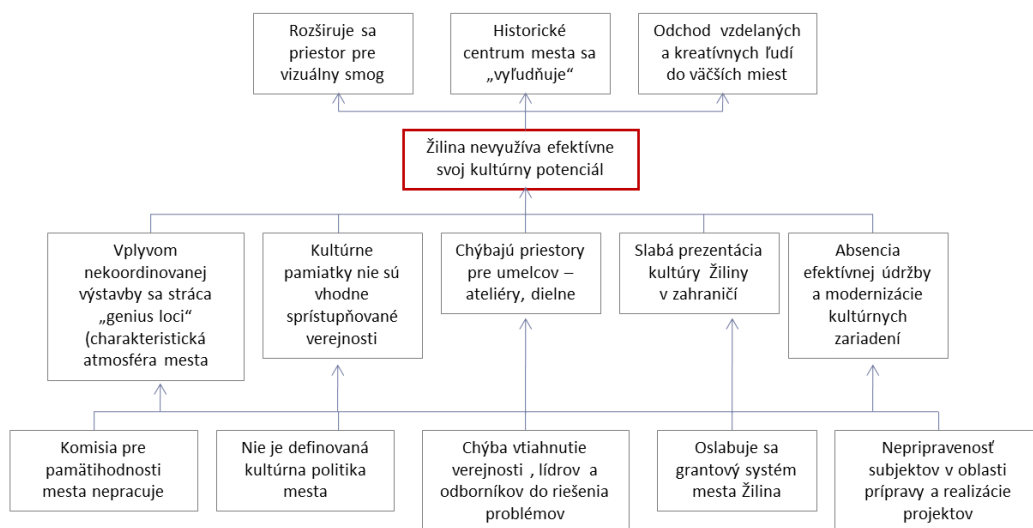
Rozširuje sa priestor pre vizuálny smog

Historické centrum mesta sa „vyľudňuje“

Odchod vzdelaných a kreatívnych ľudí do väčších miest

Žilina nevyužíva efektívne svoj kultúrny potenciál

Vplyvom nekoordinovanej výstavby sa stráca „genius loci“ (charakteristická atmosféra mesta

Kultúrne pamiatky nie sú vhodne sprístupňované verejnosti

Chýbajú priestory pre umelcov – ateliéry, dielne

Slabá prezentácia kultúry Žiliny v zahraničí

Absencia efektívnej údržby a modernizácie kultúrnych zariadení

Komisia pre pamätihodnosti mesta nepracuje

Nie je definovaná kultúrna politika mesta

Chýba vtiahnutie verejnosti , lídrov a odborníkov do riešenia problémov

Oslabuje sa grantový systém mesta Žilina

Nepripravenosť subjektov v oblasti prípravy a realizácie projektov